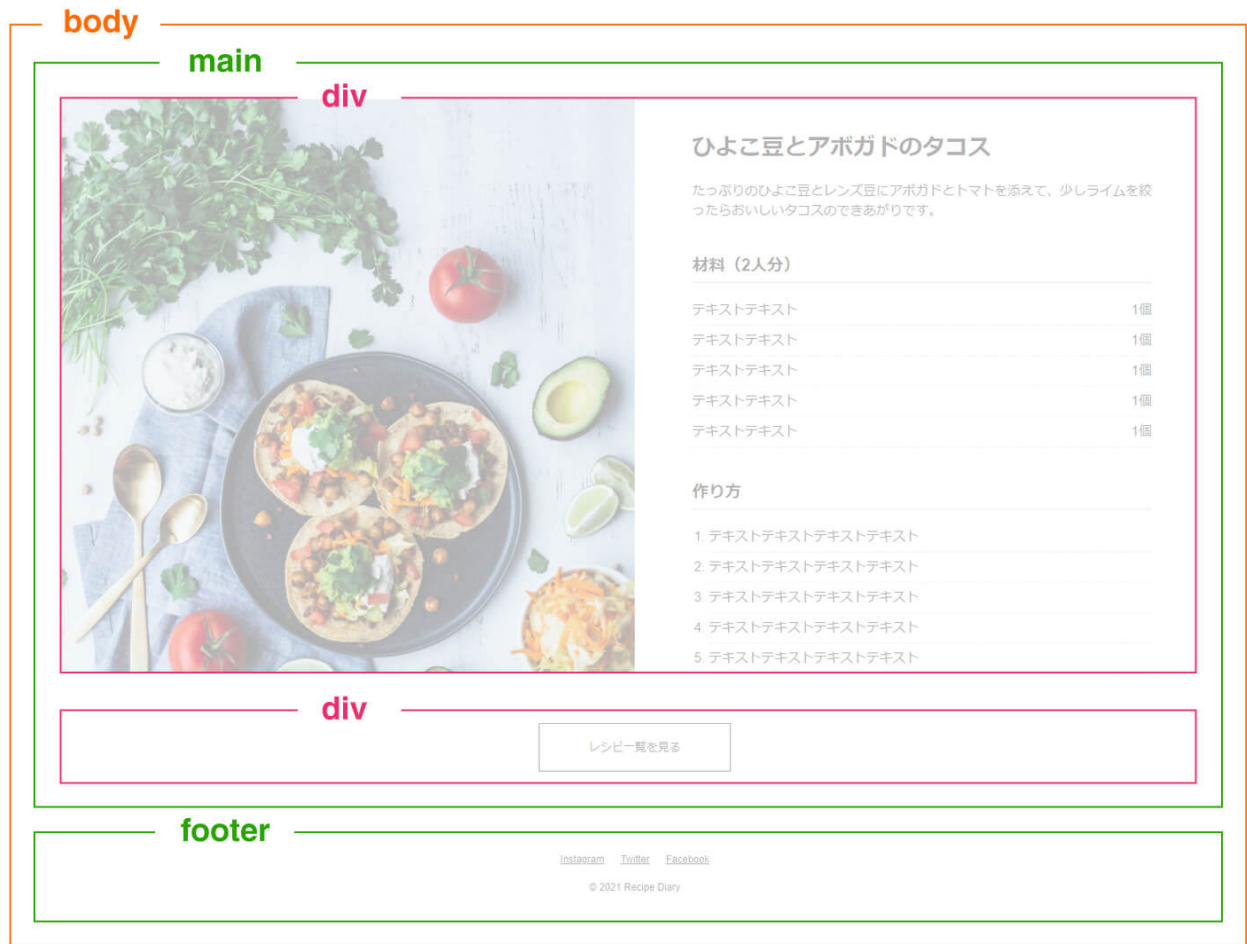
body

main

div

ひよこ豆とアボガドのタコス

たっぷりのひよこ豆とレンズ豆にアボガドとトマトを添えて、少しライムを絞ったらおいしいタコスのできあがりです。

材料（2人分）

| テキストテキスト | 1個 |
|---|---|
| テキストテキスト | 1個 |
| テキストテキスト | 1個 |
| テキストテキスト | 1個 |
| テキストテキスト | 1個 |

作り方

1. テキストテキストテキストテキスト
2. テキストテキストテキストテキスト
3. テキストテキストテキストテキスト
4. テキストテキストテキストテキスト
5. テキストテキストテキストテキスト

div

レシピ一覧を見る

footer

Instagram Twitter Facebook

© 2021 Recipe Diary